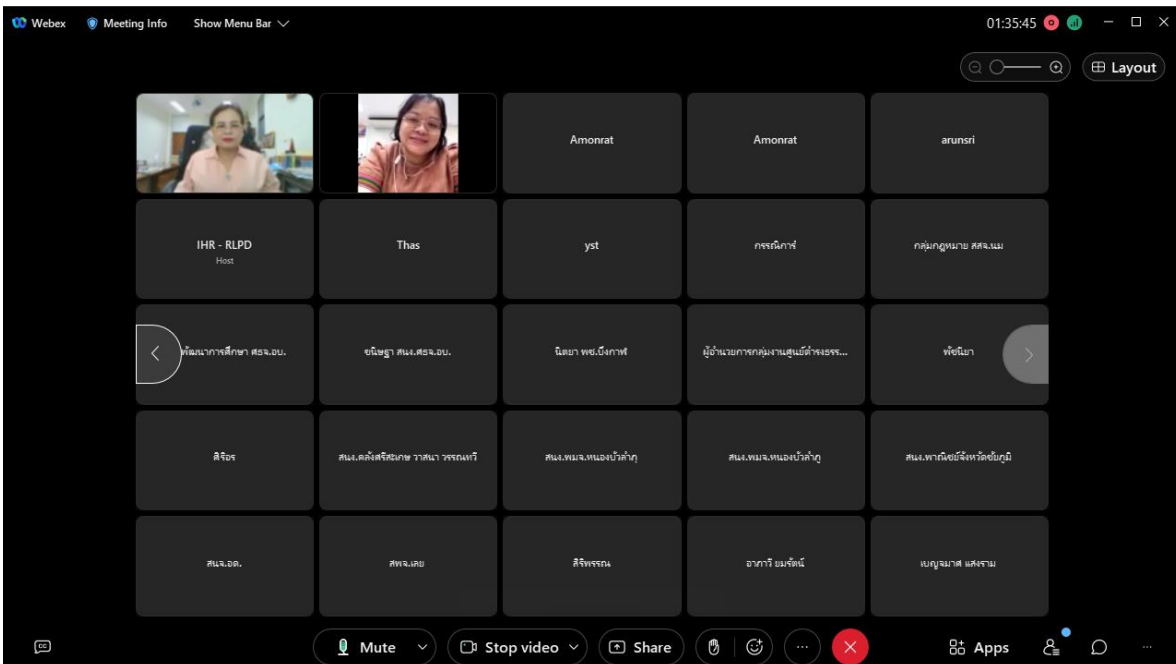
Webex Meeting Info Show Menu Bar

01:35:45

Layout

Amonrat

Amonrat

arunsri

IHR - RLPD
Host

Thas

yst

กรรณิการ์

กลุ่มกฎหมาย สสจ.นม

พัฒนาการศึกษา ศธจ.อบ.

ธนิษฐา สนง.ศธจ.อบ.

นิตยา พช.บึงกาฬ

ผู้อำนวยการกลุ่มงานศูนย์ดำรงธรร...

พัชนิยา

สิริอร

สนง.คลังสรีสะเกษ วาสนา วรรณทวี

สนง.พมจ.หนองบัวลำภู

สนง.พมจ.หนองบัวลำภู

สนง.พาณิชย์จังหวัดชัยภูมิ

สนจ.อด.

สพจ.เลย

สิริพรรณ

อาภาวี ยมรัตน์

เบญจมาศ แสงราม

Mute

Stop video

Share

Apps